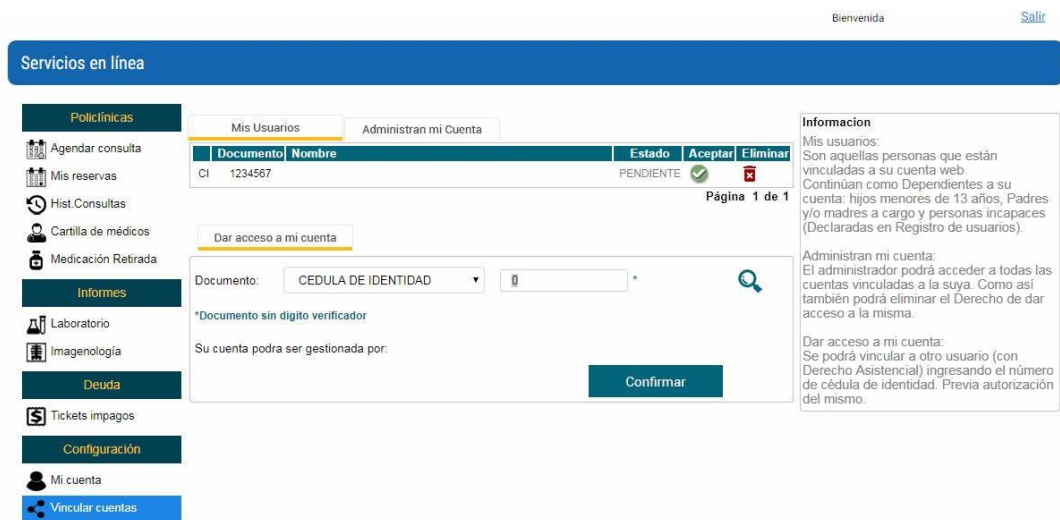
Bienvenida Salir

Servicios en línea

Policlínicas
Agendar consulta
Mis reservas
Hist.Consultas
Cartilla de médicos
Medicación Retirada
Informes
Laboratorio
Imagenología
Deuda
Tickets impagos
Configuración
Mi cuenta
Vincular cuentas

Mis Usuarios | Administran mi Cuenta

| | Documento | Nombre | Estado | Aceptar | Eliminar |
|---|---|---|---|---|---|
| CI | 1234567 | | PENDIENTE | | |

Página 1 de 1

Dar acceso a mi cuenta

Documento: CEDULA DE IDENTIDAD 0 *

*Documento sin digito verificador

Su cuenta podra ser gestionada por:

Confirmar

Informacion
Mis usuarios:
Son aquellas personas que están vinculadas a su cuenta web Continúan como Dependientes a su cuenta: hijos menores de 13 años, Padres y/o madres a cargo y personas incapaces (Declaradas en Registro de usuarios).

Administran mi cuenta:
El administrador podrá acceder a todas las cuentas vinculadas a la suya. Como así también podrá eliminar el Derecho de dar acceso a la misma.

Dar acceso a mi cuenta:
Se podrá vincular a otro usuario (con Derecho Asistencial) ingresando el número de cédula de identidad. Previa autorización del mismo.